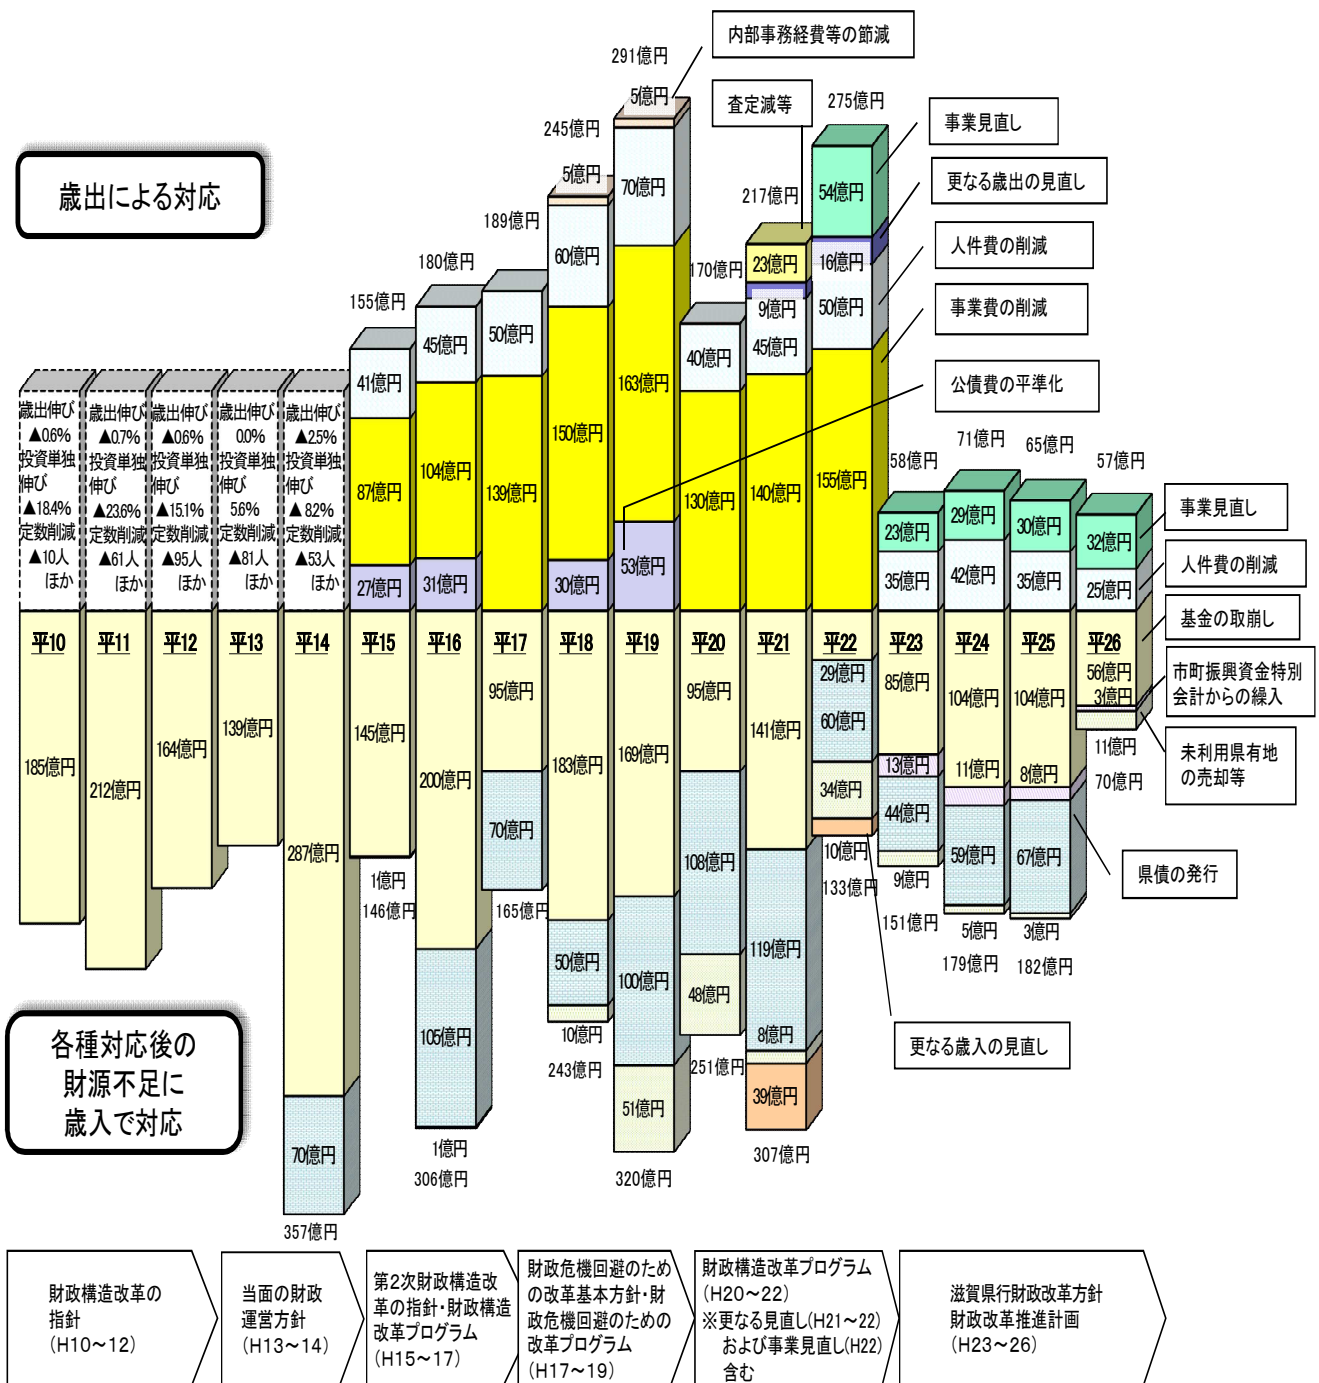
歳出による対応

各種対応後の財源不足に歳入で対応

内部事務経費等の節減
査定減等
事業見直し
更なる歳出の見直し
人件費の削減
事業費の削減
公債費の平準化
事業見直し
人件費の削減
基金の取崩し
市町振興資金特別会計からの繰入
未利用県有地の売却等
県債の発行
更なる歳入の見直し

歳出伸び ▲0.6% 投資単独伸び ▲18.4% 定数削減 ▲10人 ほか
歳出伸び ▲0.7% 投資単独伸び ▲23.6% 定数削減 ▲61人 ほか
歳出伸び ▲0.6% 投資単独伸び ▲15.1% 定数削減 ▲95人 ほか
歳出伸び 0.0% 投資単独伸び 5.6% 定数削減 ▲81人 ほか
歳出伸び ▲2.5% 投資単独伸び ▲8.2% 定数削減 ▲53人 ほか

155億円 41億円 87億円 27億円
180億円 45億円 104億円 31億円
189億円 50億円 139億円
245億円 5億円 60億円 150億円 30億円
291億円 5億円 70億円 163億円 53億円
170億円 40億円 130億円
217億円 23億円 9億円 45億円 140億円
275億円 54億円 16億円 50億円 155億円
58億円 23億円 35億円
71億円 29億円 42億円
65億円 30億円 35億円
57億円 32億円 25億円

平10 平11 平12 平13 平14 平15 平16 平17 平18 平19 平20 平21 平22 平23 平24 平25 平26

185億円
212億円
164億円
139億円
287億円 70億円 357億円
145億円 1億円 146億円
200億円 105億円 1億円 306億円
95億円 70億円 165億円
183億円 50億円 10億円 243億円
169億円 100億円 51億円 320億円
95億円 108億円 48億円 251億円
141億円 119億円 8億円 39億円 307億円
29億円 60億円 34億円 10億円 133億円
85億円 13億円 44億円 9億円 151億円
104億円 11億円 59億円 5億円 179億円
104億円 8億円 67億円 3億円 182億円
56億円 3億円 11億円 70億円

財政構造改革の指針 (H10～12)
当面の財政運営方針 (H13～14)
第2次財政構造改革の指針・財政構造改革プログラム (H15～17)
財政危機回避のための改革基本方針・財政危機回避のための改革プログラム (H17～19)
財政構造改革プログラム (H20～22) ※更なる見直し(H21～22) および事業見直し(H22) 含む
滋賀県行財政改革方針 財政改革推進計画 (H23～26)